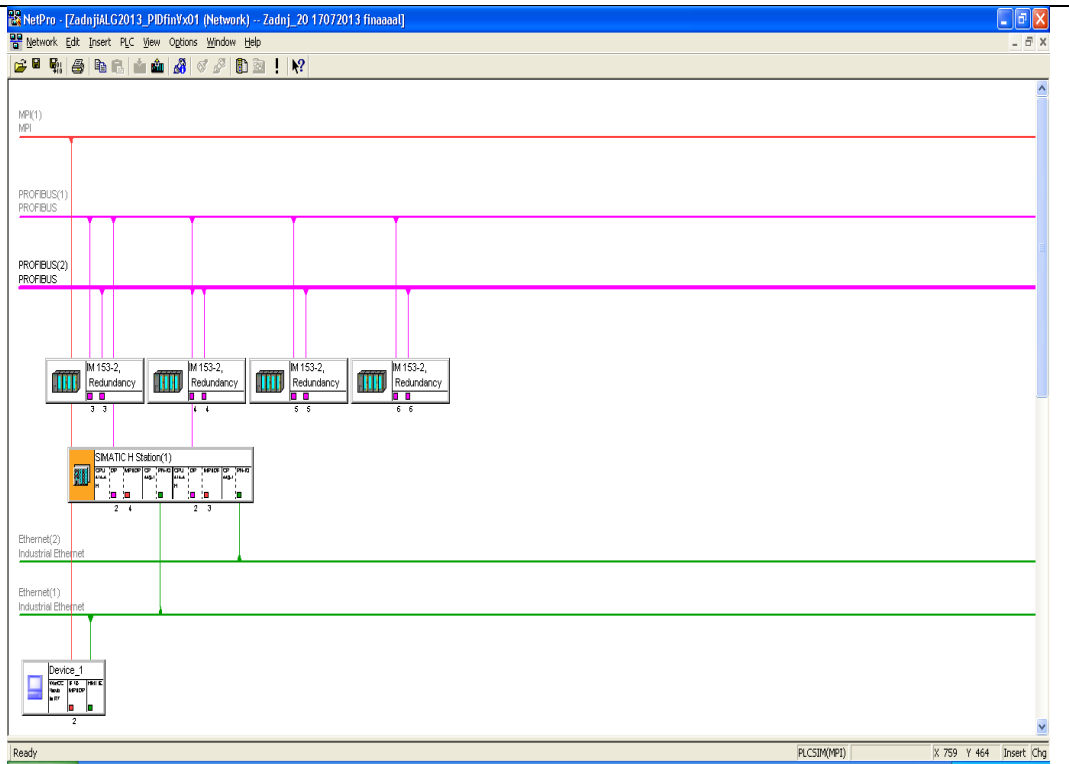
NetPro - [ZadnjiALG2013_PIDfinVx01 (Network) -- Zadnj_20 17072013 finaaaal]

Network Edit Insert PLC View Options Window Help

MPI(1)
MPI

PROFIBUS(1)
PROFIBUS

PROFIBUS(2)
PROFIBUS

IM 153-2, Redundancy
3 3

IM 153-2, Redundancy
4 4

IM 153-2, Redundancy
5 5

IM 153-2, Redundancy
6 6

SIMATIC H Station(1)
CPU
CP
MPI/DP
CP
PN-IO
CPU
CP
MPI/DP
CP
PN-IO
2 4 2 3

Ethernet(2)
Industrial Ethernet

Ethernet(1)
Industrial Ethernet

Device_1
WinCC
IE 10
MPI/DP
HMI IE
2

Ready
PLCSIM(MPI)
X 759 Y 464
Insert
Chg